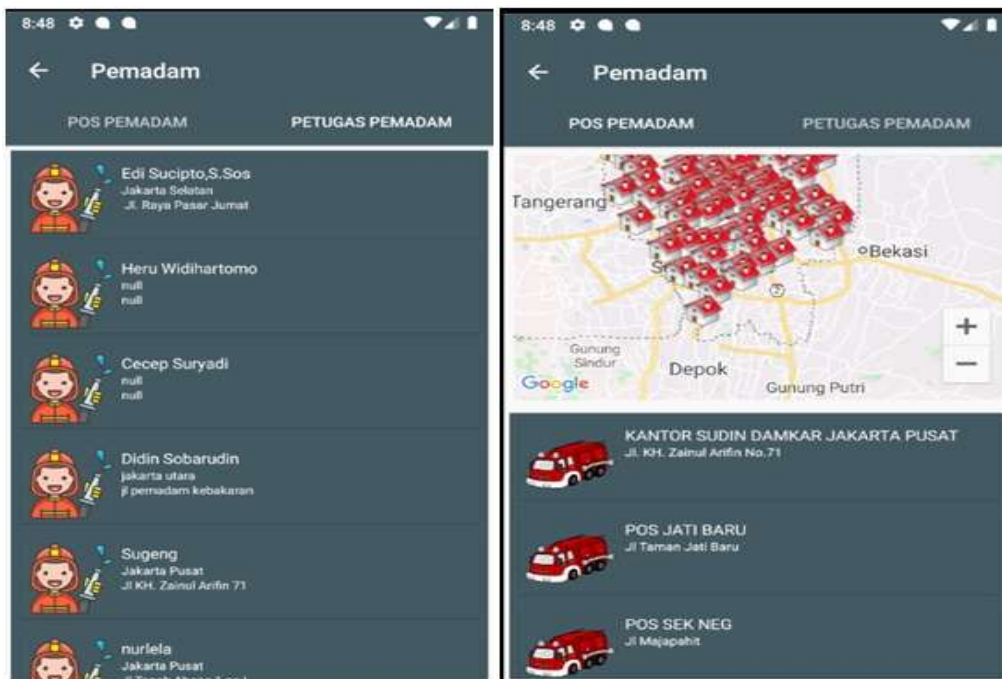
8:48

←
Pemadam

POS PEMADAM
PETUGAS PEMADAM

Edi Sucipto,S.Sos
Jakarta Selatan
Jl. Raya Pasar Jumat

Heru Widihartomo
null
null

Cecep Suryadi
null
null

Didin Sobarudin
jakarta utara
jl pemadam kebakaran

Sugeng
Jakarta Pusat
Jl KH. Zainul Arifin 71

nurlela
Jakarta Pusat
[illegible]

8:48

←
Pemadam

POS PEMADAM
PETUGAS PEMADAM

Tangerang
Bekasi
Gunung Sindur
Depok
Gunung Putri
Google
+
−

KANTOR SUDIN DAMKAR JAKARTA PUSAT
Jl. KH. Zainul Arifin No.71

POS JATI BARU
Jl Taman Jati Baru

POS SEK NEG
Jl Majapahit